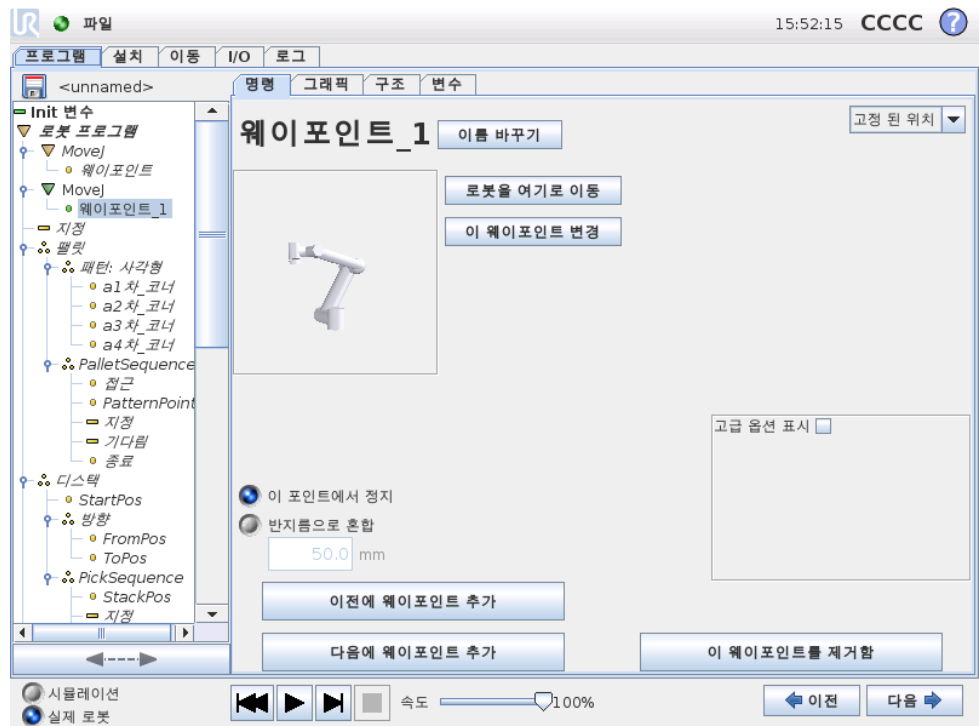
파일

15:52:15 CCCC ?

프로그램 설치 이동 I/O 로그

<unnamed>

Init 변수
로봇 프로그램
MoveJ
웨이포인트
MoveJ
웨이포인트_1
지정
팰릿
패턴: 사각형
a1차_코너
a2차_코너
a3차_코너
a4차_코너
PalletSequence
접근
PatternPoint
지정
기다림
종료
디스택
StartPos
방향
FromPos
ToPos
PickSequence
StackPos
지정

명령 그래픽 구조 변수

웨이포인트_1 이름 바꾸기

고정 된 위치

로봇을 여기로 이동

이 웨이포인트 변경

고급 옵션 표시

이 포인트에서 정지

반지름으로 혼합

50.0 mm

이전에 웨이포인트 추가

다음에 웨이포인트 추가

이 웨이포인트를 제거함

시뮬레이션

실제 로봇

속도 100%

이전

다음